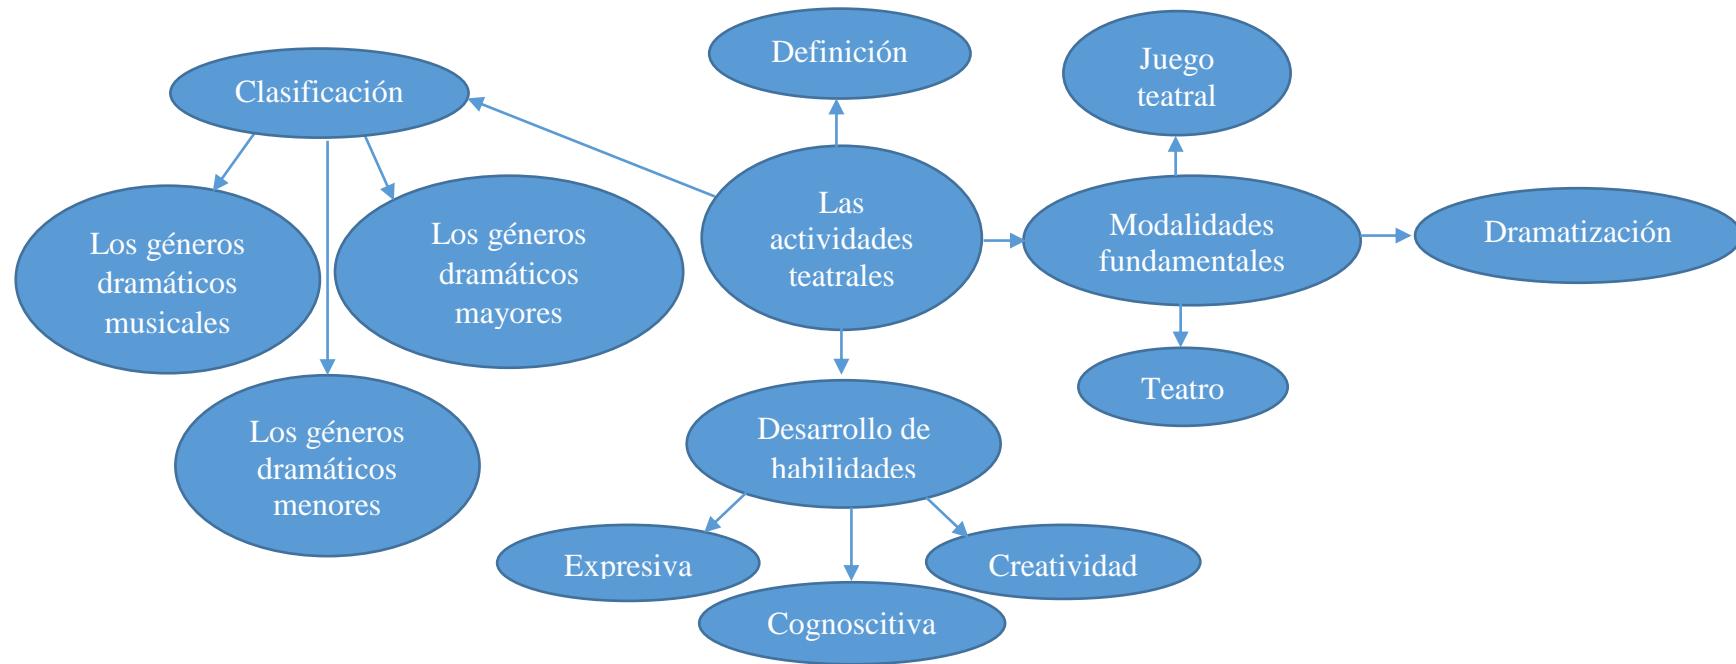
Las actividades teatrales

Definición

Clasificación

Los géneros dramáticos musicales

Los géneros dramáticos mayores

Los géneros dramáticos menores

Modalidades fundamentales

Juego teatral

Dramatización

Teatro

Desarrollo de habilidades

Expresiva

Cognoscitiva

Creatividad